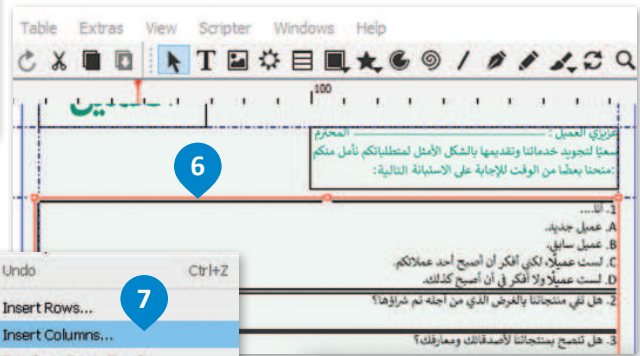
Table Extras View Scripter Windows Help

100

عزيزي العميل : ................ المحترم
سعيًا لتجويد خدماتنا وتقديمها بالشكل الأمثل لمتطلباتكم نأمل منكم
منحنا بعضًا من الوقت للإجابة على الاستبانة التالية :

6

1. أنا....
A. عميل جديد.
B. عميل سابق.
C. لست عميلًا، لكني أفكر أن أصبح أحد عملائكم.
D. لست عميلًا ولا أفكر في أن أصبح كذلك.

2. هل تفي منتجاتنا بالغرض الذي من أجله تم شراؤها؟

3. هل تنصح بمنتجاتنا لأصدقائك ومعارفك؟

Undo Ctrl+Z
Insert Rows...
7
Insert Columns...